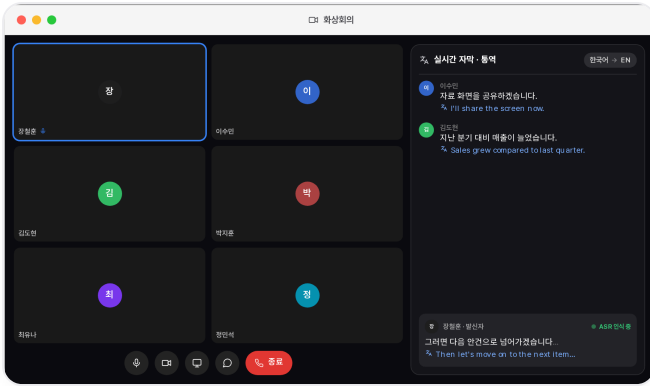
화상회의

장
장철훈

이
이수민

김
김도현

박
박지훈

최
최유나

정
정민석

종료

실시간 자막 · 통역
한국어 → EN

이
이수민
자료 화면을 공유하겠습니다.
I'll share the screen now.

김
김도현
지난 분기 대비 매출이 늘었습니다.
Sales grew compared to last quarter.

장
장철훈 · 발신자
ASR 인식 중
그러면 다음 안건으로 넘어가겠습니다...
Then let's move on to the next item...